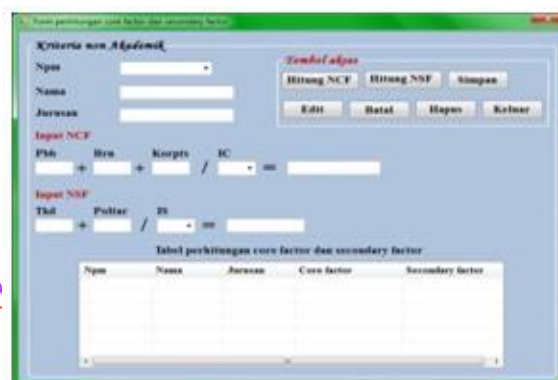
Form perhitungan core factor dan secondary factor

Kriteria non Akademik

Npm

Nama

Jurusan

Tombol aksi

Hitung NCF

Hitung NSF

Simpan

Edit

Batal

Hapus

Keluar

Input NCF

Pbk

Bru

Korpts

IC

+

+

/

=

Input NSF

Tkl

Poltar

It

+

/

=

Tabel perhitungan core factor dan secondary factor

| Npm | Nama | Jurusan | Core factor | Secondary factor |
|---|---|---|---|---|